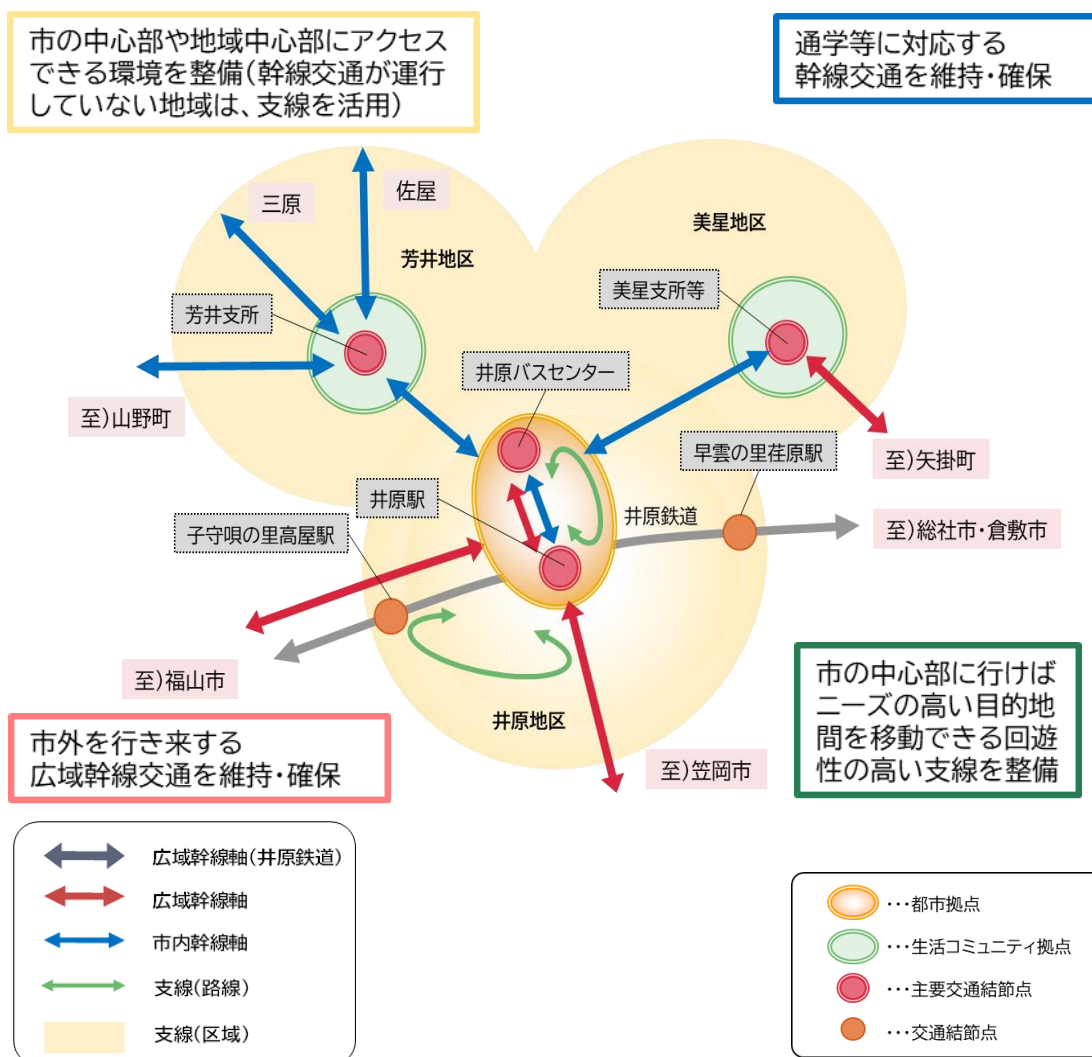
市の中心部や地域中心部にアクセスできる環境を整備（幹線交通が運行していない地域は、支線を活用）

通学等に対応する幹線交通を維持・確保

三原

佐屋

芳井地区

美星地区

芳井支所

美星支所等

至）山野町

井原バスセンター

早雲の里荏原駅

至）矢掛町

井原駅

井原鉄道

子守唄の里高屋駅

至）総社市・倉敷市

至）福山市

市の中心部に行けばニーズの高い目的地間を移動できる回遊性の高い支線を整備

井原地区

市外を行き来する広域幹線交通を維持・確保

至）笠岡市

広域幹線軸（井原鉄道）

広域幹線軸

市内幹線軸

支線（路線）

支線（区域）

・・・都市拠点

・・・生活コミュニティ拠点

・・・主要交通結節点

・・・交通結節点